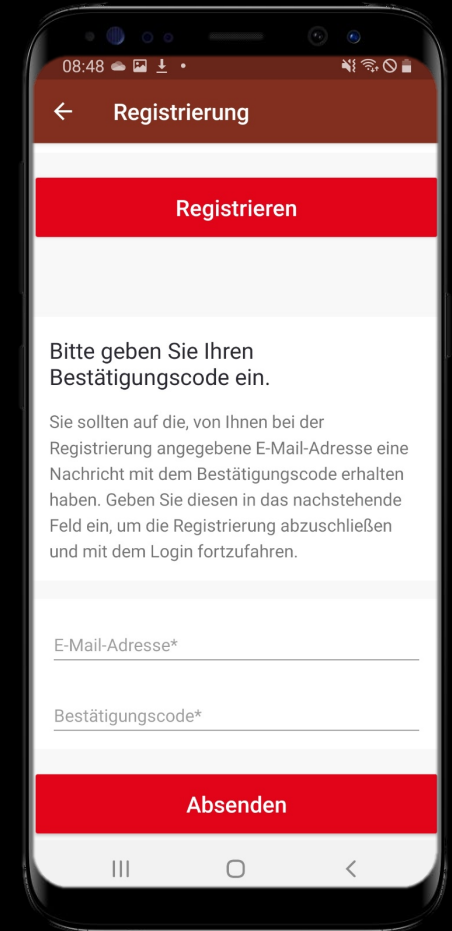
08:48

Registrierung

Registrieren

Bitte geben Sie Ihren Bestätigungscode ein.

Sie sollten auf die, von Ihnen bei der Registrierung angegebene E-Mail-Adresse eine Nachricht mit dem Bestätigungscode erhalten haben. Geben Sie diesen in das nachstehende Feld ein, um die Registrierung abzuschließen und mit dem Login fortzufahren.

E-Mail-Adresse*

Bestätigungscode*

Absenden